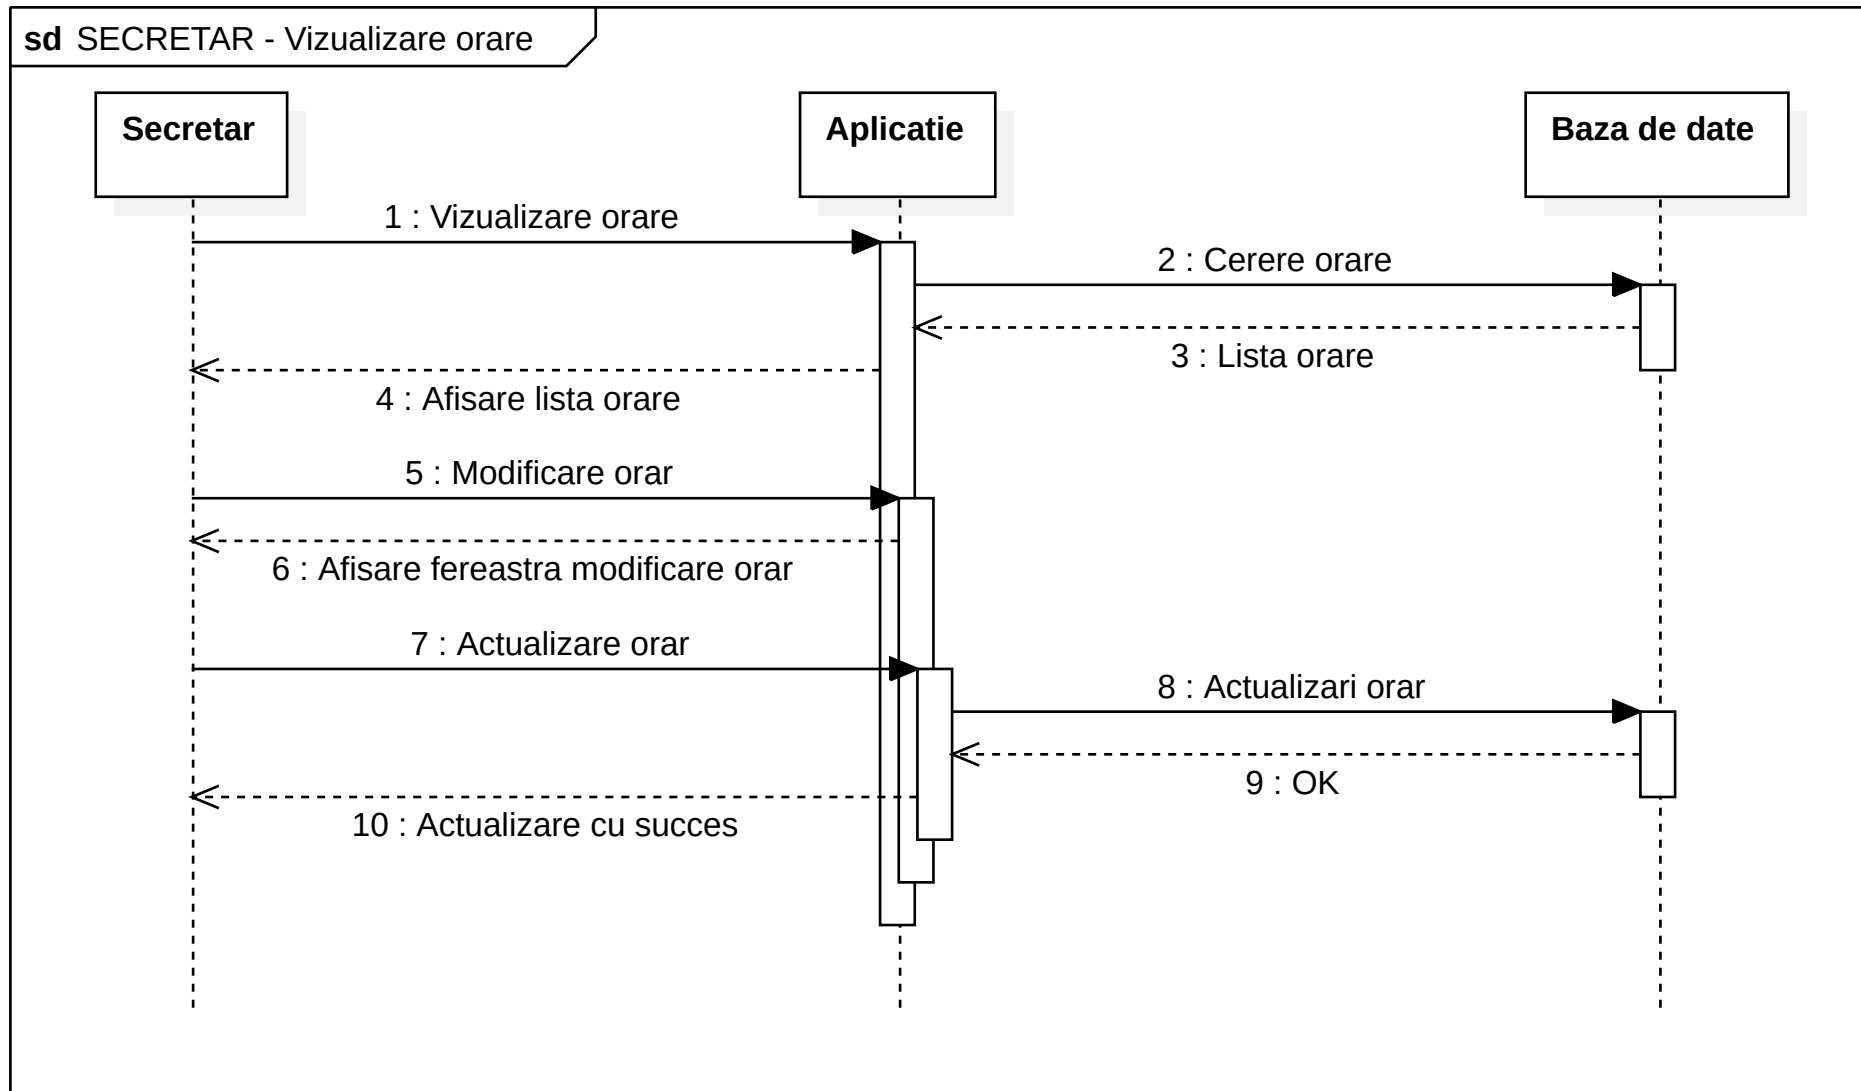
sd SECRETAR - Vizualizare orare

Secretar

Aplicatie

Baza de date

1 : Vizualizare orare

2 : Cerere orare

3 : Lista orare

4 : Afisare lista orare

5 : Modificare orar

6 : Afisare fereastra modificare orar

7 : Actualizare orar

8 : Actualizari orar

9 : OK

10 : Actualizare cu succes